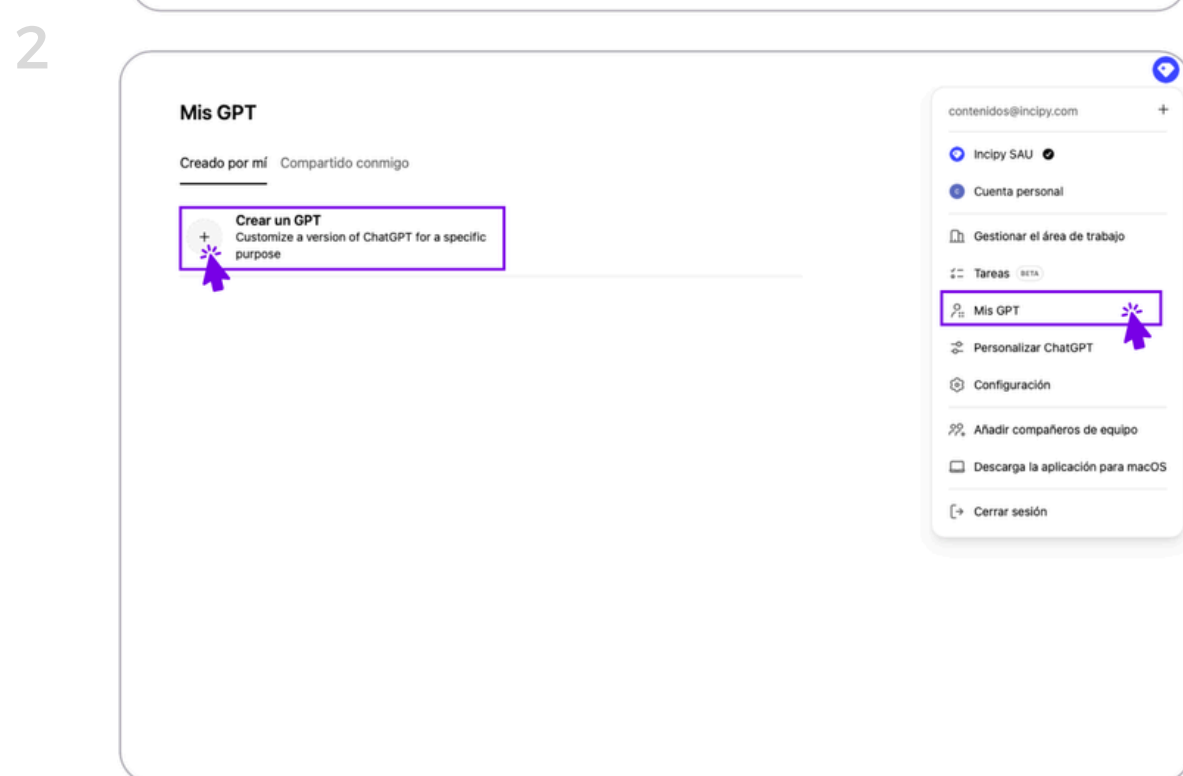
2

Mis GPT

Creado por mí Compartido conmigo

+ Crear un GPT
Customize a version of ChatGPT for a specific purpose

contenidos@incipy.com +

Incipy SAU

Cuenta personal

Gestionar el área de trabajo

Tareas BETA

Mis GPT

Personalizar ChatGPT

Configuración

Añadir compañeros de equipo

Descarga la aplicación para macOS

Cerrar sesión